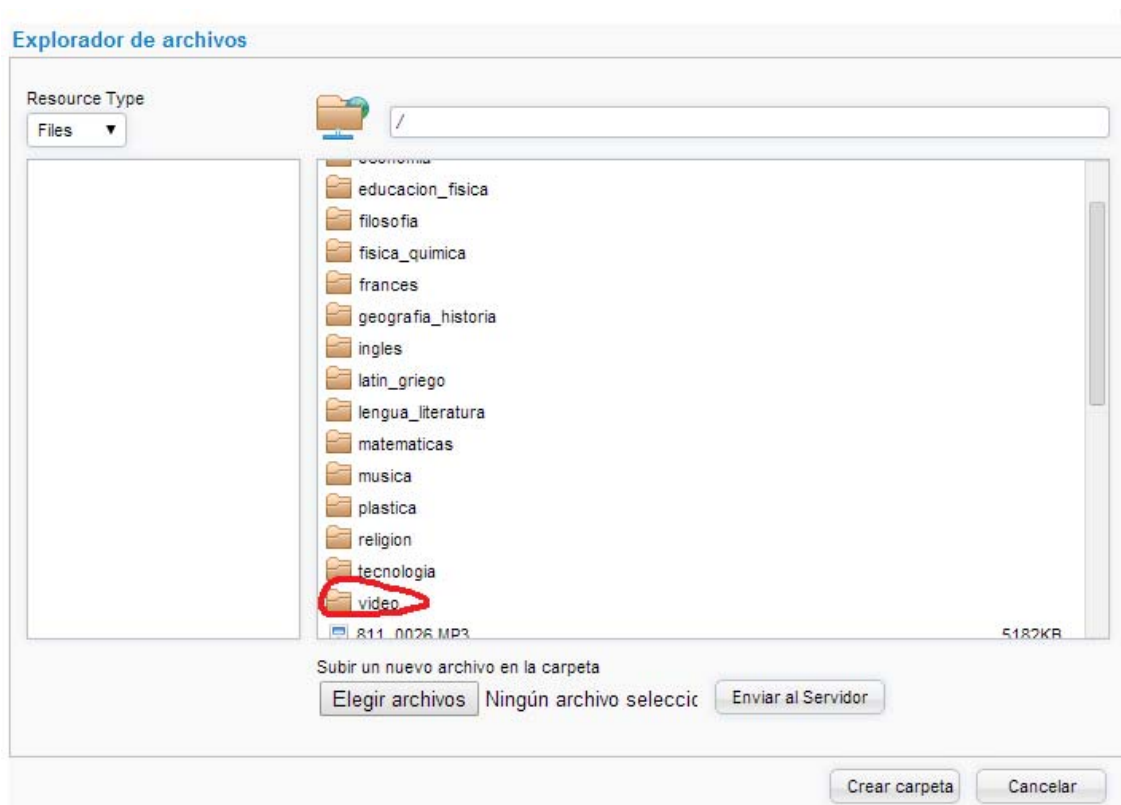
Explorador de archivos

Resource Type
Files ▼

/

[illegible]
educacion_fisica
filosofia
fisica_quimica
frances
geografia_historia
ingles
latin_griego
lengua_literatura
matematicas
musica
plastica
religion
tecnologia
video
811_0026.MP3 5182KB

Subir un nuevo archivo en la carpeta
Elegir archivos Ningún archivo seleccic Enviar al Servidor

Crear carpeta Cancelar